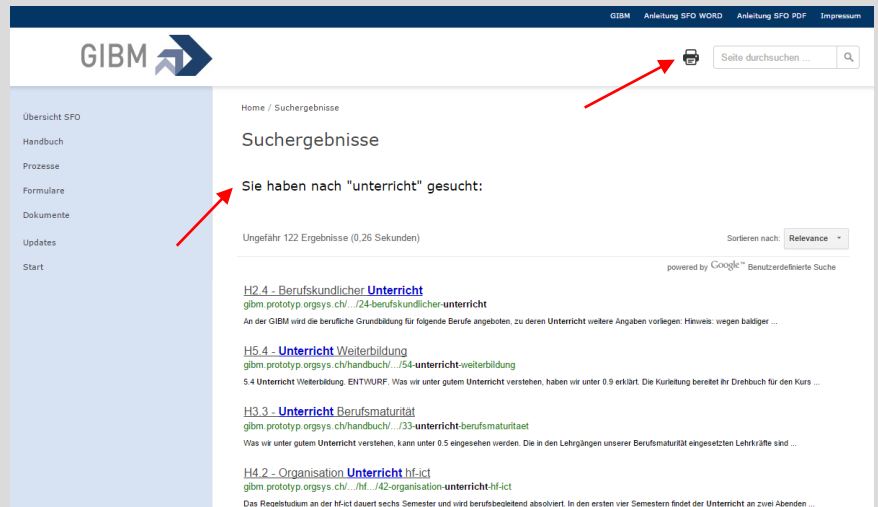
GIBM Anleitung SFO WORD Anleitung SFO PDF Impressum

GIBM

Seite durchsuchen ...

Übersicht SFO
Handbuch
Prozesse
Formulare
Dokumente
Updates
Start

Home / Suchergebnisse

Suchergebnisse

Sie haben nach "unterricht" gesucht:

Ungefähr 122 Ergebnisse (0,26 Sekunden)

Sortieren nach: Relevance

powered by Google™ Benutzerdefinierte Suche

H2.4 - Berufskundlicher Unterricht
gibm.prototyp.orgsys.ch/.../24-berufskundlicher-unterricht
An der GIBM wird die berufliche Grundbildung für folgende Berufe angeboten, zu deren Unterricht weitere Angaben vorliegen: Hinweis: wegen baldiger ...

H5.4 - Unterricht Weiterbildung
gibm.prototyp.orgsys.ch/handbuch/.../54-unterricht-weiterbildung
5.4 Unterricht Weiterbildung. ENTWURF. Was wir unter gutem Unterricht verstehen, haben wir unter 0.9 erklärt. Die Kurleitung bereitet ihr Drehbuch für den Kurs ...

H3.3 - Unterricht Berufsmaturität
gibm.prototyp.orgsys.ch/handbuch/.../33-unterricht-berufsmaturitaet
Was wir unter gutem Unterricht verstehen, kann unter 0.5 eingesehen werden. Die in den Lehrgängen unserer Berufsmaturität eingesetzten Lehrkräfte sind ...

H4.2 - Organisation Unterricht hf-ict
gibm.prototyp.orgsys.ch/.../hf.../42-organisation-unterricht-hf-ict
Das Regelstudium an der hf-ict dauert sechs Semester und wird berufsbegleitend absolviert. In den ersten vier Semestern findet der Unterricht an zwei Abenden ...